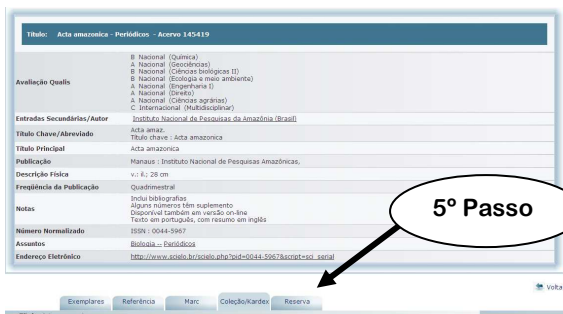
Título: Acta amazonica - Periódicos - Acervo 145419

| | |
|---|---|
| Avaliação Qualis | B Nacional (Química)<br>A Nacional (Geociências)<br>B Nacional (Ciências biológicas II)<br>B Nacional (Ecologia e meio ambiente)<br>A Nacional (Engenharia I)<br>A Nacional (Direito)<br>A Nacional (Ciências agrárias)<br>C Internacional (Multidisciplinar) |
| Entradas Secundárias/Autor | Instituto Nacional de Pesquisas da Amazônia (Brasil) |
| Título Chave/Abreviado | Acta amaz.<br>Título chave : Acta amazonica |
| Título Principal | Acta amazonica |
| Publicação | Manaus : Instituto Nacional de Pesquisas Amazônicas, |
| Descrição Física | v.: il.; 28 cm |
| Freqüência da Publicação | Quadrimestral |
| Notas | Inclui bibliografias<br>Alguns números têm suplemento<br>Disponível também em versão on-line<br>Texto em português, com resumo em inglês |
| Número Normalizado | ISSN : 0044-5967 |
| Assuntos | Biologia -- Periódicos |
| Endereço Eletrônico | http://www.scielo.br/scielo.php?pid=0044-5967&script=sci_serial |

5º Passo

Volta

Exemplares | Referência | Marc | Coleção/Kardex | Reserva